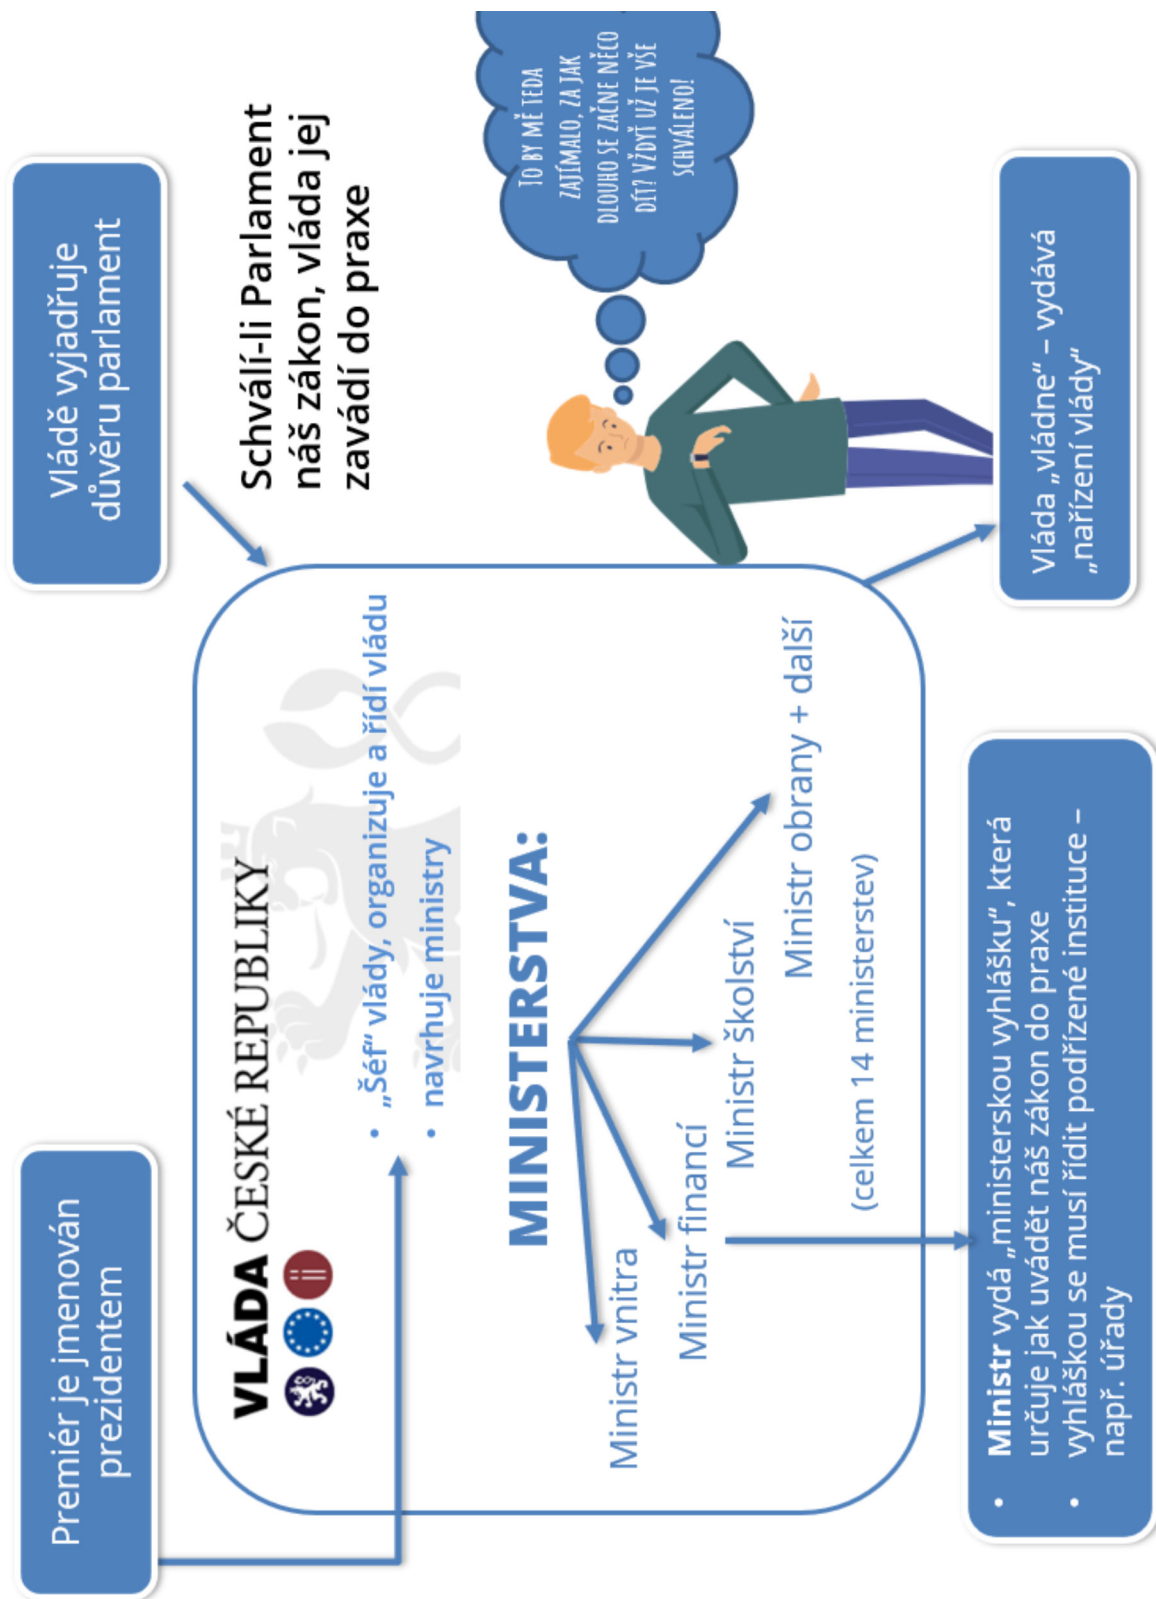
Vládě vyjadřuje důvěru parlament

Schválí-li Parlament náš zákon, vláda jej zavádí do praxe

TO BY MĚ TEDA ZAJÍMALO, ZA JAK DLOUHO SE ZAČNE NĚCO DÍT? VŽDYŤ UŽ JE VŠE SCHVÁLENO!

Vláda „vládne" – vydává „nařízení vlády"

Premiér je jmenován prezidentem

VLÁDA ČESKÉ REPUBLIKY

• „Šéf" vlády, organizuje a řídí vládu
• navrhuje ministry

MINISTERSTVA:

Ministr vnitra

Ministr financí

Ministr školství

Ministr obrany + další

(celkem 14 ministerstev)

• Ministr vydá „ministerskou vyhlášku", která určuje jak uvádět náš zákon do praxe
• vyhláškou se musí řídit podřízené instituce – např. úřady